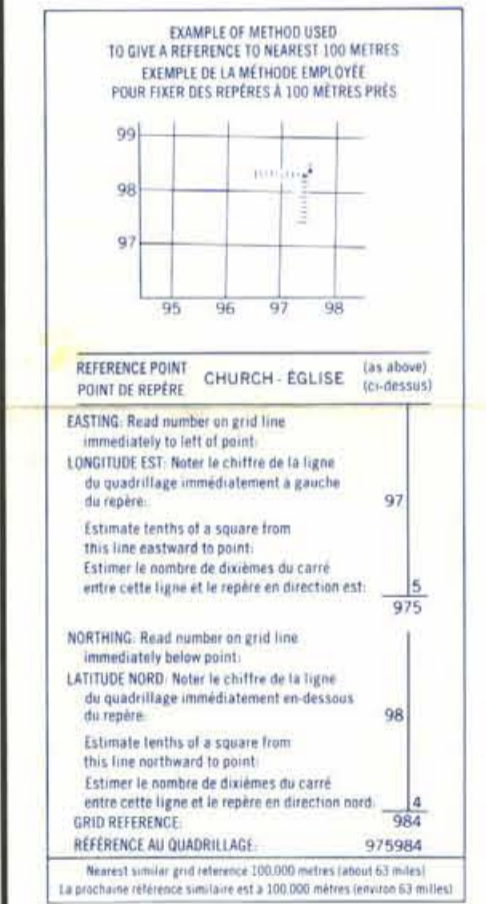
EXAMPLE OF METHOD USED
TO GIVE A REFERENCE TO NEAREST 100 METRES
EXEMPLE DE LA MÉTHODE EMPLOYÉE
POUR FIXER DES REPÈRES À 100 MÈTRES PRÈS

99
98
97
95 96 97 98

REFERENCE POINT
POINT DE REPÈRE
CHURCH - ÉGLISE
(as above)
(ci-dessus)

EASTING: Read number on grid line immediately to left of point:
LONGITUDE EST: Noter le chiffre de la ligne du quadrillage immédiatement à gauche du repère: 97

Estimate tenths of a square from this line eastward to point:
Estimer le nombre de dixièmes du carré entre cette ligne et le repère en direction est: 5
975

NORTHING: Read number on grid line immediately below point:
LATITUDE NORD: Noter le chiffre de la ligne du quadrillage immédiatement en-dessous du repère: 98

Estimate tenths of a square from this line northward to point:
Estimer le nombre de dixièmes du carré entre cette ligne et le repère en direction nord: 4
GRID REFERENCE: 984
RÉFÉRENCE AU QUADRILLAGE: 975984

Nearest similar grid reference 100,000 metres (about 63 miles)
La prochaine référence similaire est à 100,000 mètres (environ 63 milles)